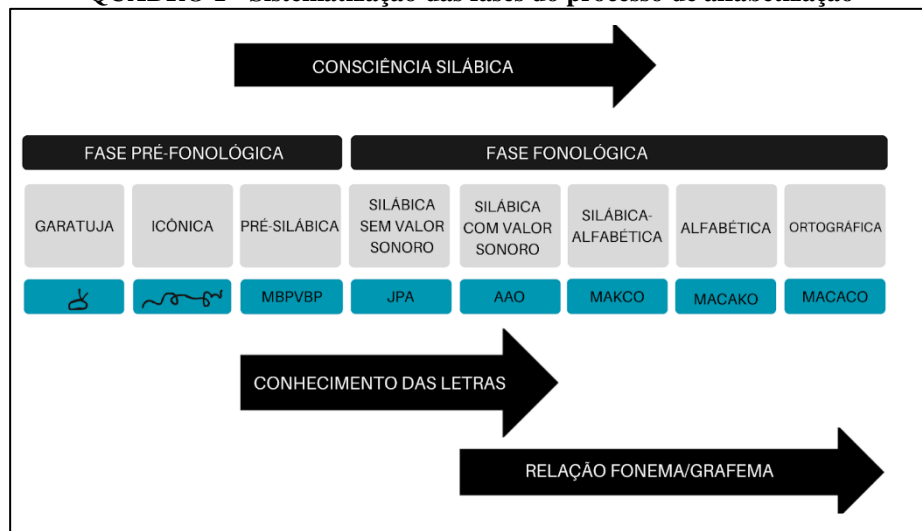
QUADRO 1 - Sistematização das fases do processo de alfabetização

CONSCIÊNCIA SILÁBICA

FASE PRÉ-FONOLÓGICA

FASE FONOLÓGICA

| GARATUJA | ICÔNICA | PRÉ-SILÁBICA | SILÁBICA SEM VALOR SONORO | SILÁBICA COM VALOR SONORO | SILÁBICA-ALFABÉTICA | ALFABÉTICA | ORTOGRÁFICA |
|---|---|---|---|---|---|---|---|
| | | MBPVBP | JPA | AAO | MAKCO | MACAKO | MACACO |

CONHECIMENTO DAS LETRAS

RELAÇÃO FONEMA/GRAFEMA